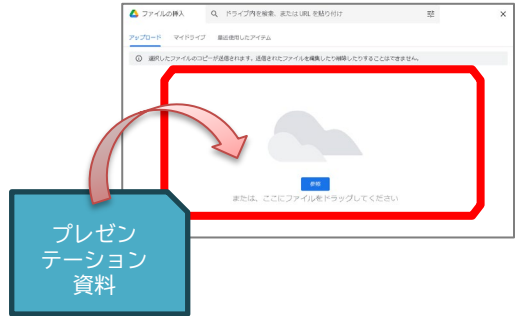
ファイルの挿入

ドライブ内を検索、または URL を貼り付け

×

アップロード　マイドライブ　最近使用したアイテム

ⓘ 選択したファイルのコピーが送信されます。送信されたファイルを編集したり削除したりすることはできません。

参照

または、ここにファイルをドラッグしてください

プレゼン
テーション
資料